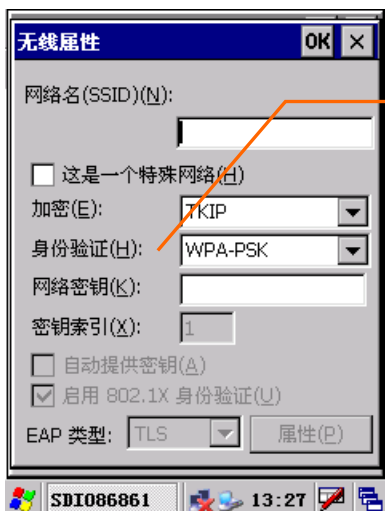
无线属性 OK ×

网络名(SSID)(N):

这是一个特殊网络(H)

加密(E): TKIP

身份验证(H): WPA-PSK

网络密钥(K):

密钥索引(X): 1

自动提供密钥(A)

启用 802.1X 身份验证(U)

EAP 类型: TLS 属性(P)

SDI086861 13:27